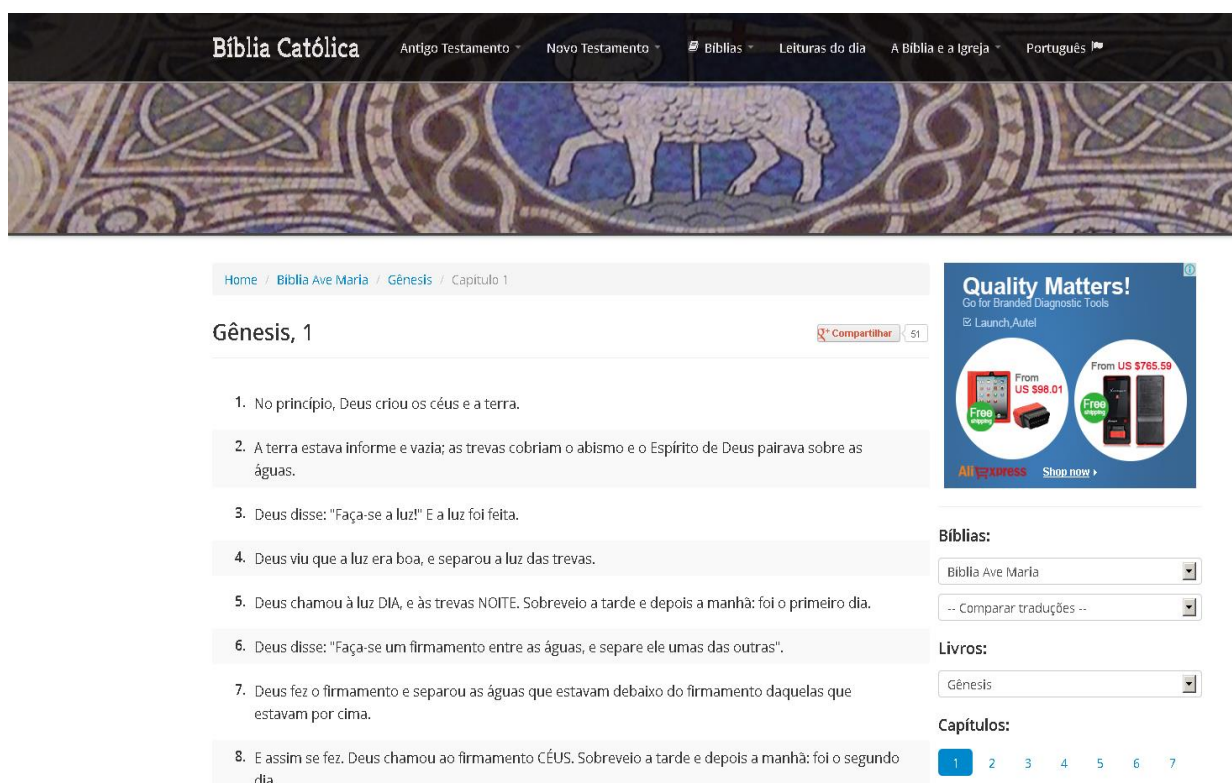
Bíblia Católica Antigo Testamento Novo Testamento Bíblias Leituras do dia A Bíblia e a Igreja Português

Home / Bíblia Ave Maria / Gênesis / Capítulo 1

Gênesis, 1

Compartilhar 51

1. No princípio, Deus criou os céus e a terra.

2. A terra estava informe e vazia; as trevas cobriam o abismo e o Espírito de Deus pairava sobre as águas.

3. Deus disse: "Faça-se a luz!" E a luz foi feita.

4. Deus viu que a luz era boa, e separou a luz das trevas.

5. Deus chamou à luz DIA, e às trevas NOITE. Sobreveio a tarde e depois a manhã: foi o primeiro dia.

6. Deus disse: "Faça-se um firmamento entre as águas, e separe ele umas das outras".

7. Deus fez o firmamento e separou as águas que estavam debaixo do firmamento daquelas que estavam por cima.

8. E assim se fez. Deus chamou ao firmamento CÉUS. Sobreveio a tarde e depois a manhã: foi o segundo dia.

Quality Matters!
Go for Branded Diagnostic Tools
Launch,Autel
From US $98.01
From US $765.59
Free shipping
Free shipping
AliExpress Shop now

Bíblias:
Bíblia Ave Maria
-- Comparar traduções --

Livros:
Gênesis

Capítulos:
1 2 3 4 5 6 7